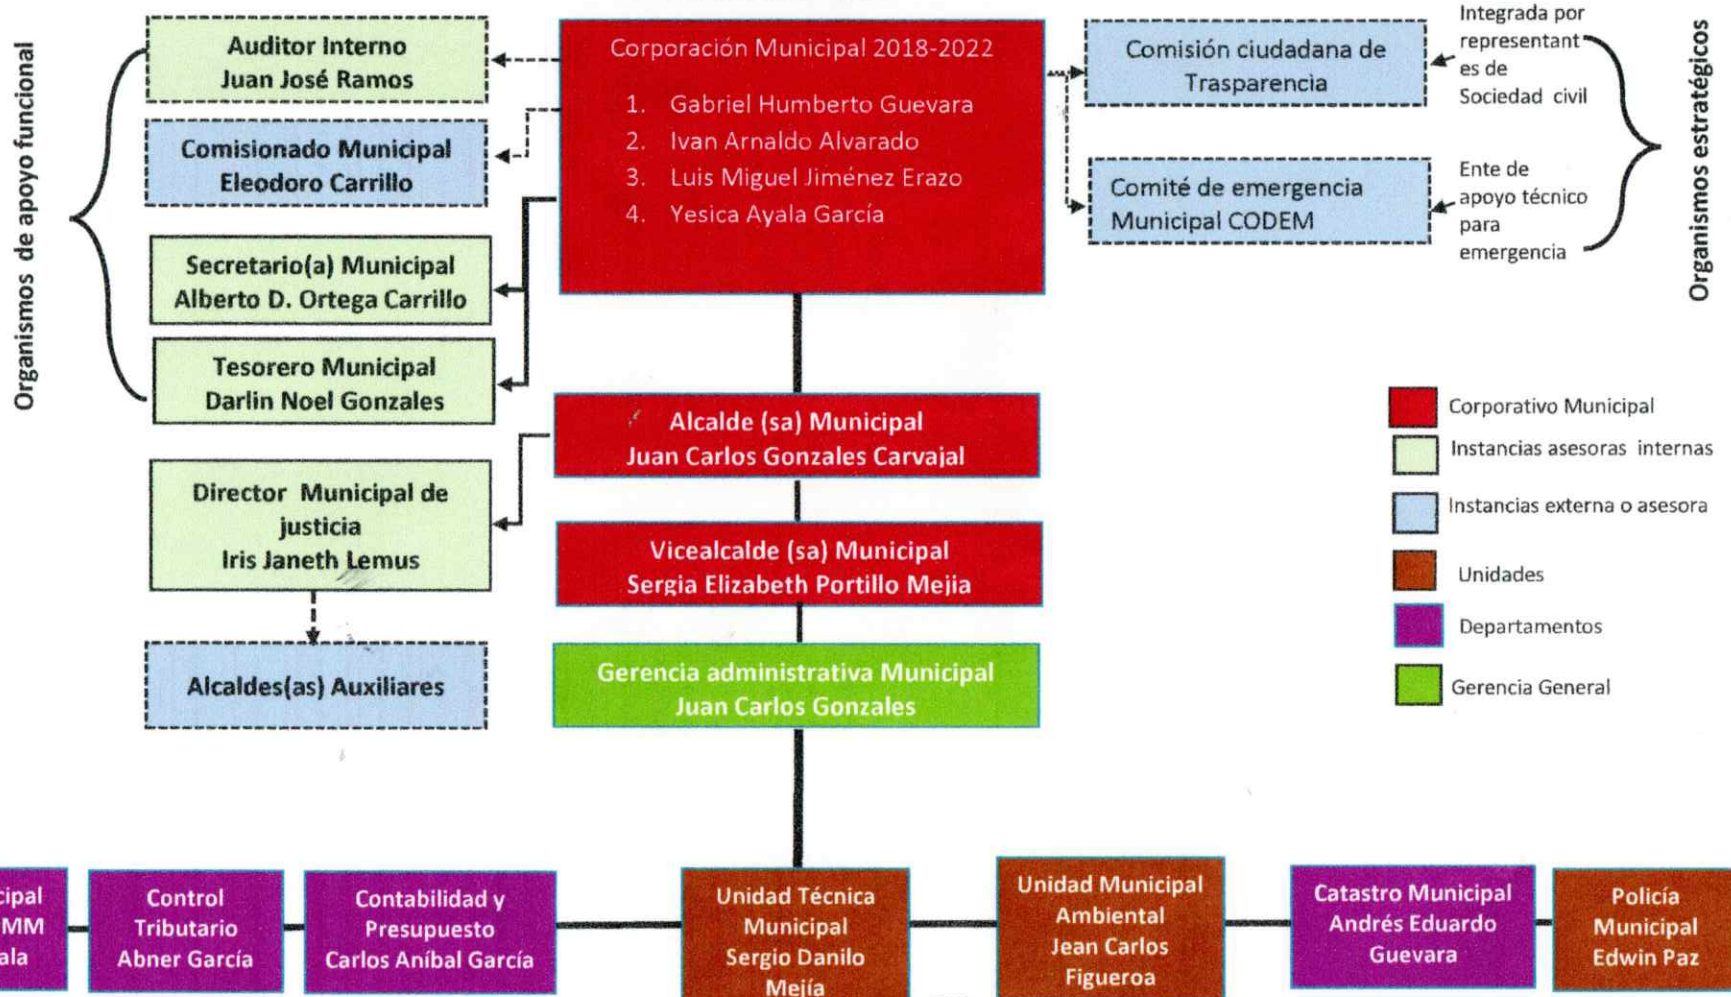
Organismos de apoyo funcional

Auditor Interno
Juan José Ramos

Comisionado Municipal
Eleodoro Carrillo

Secretario(a) Municipal
Alberto D. Ortega Carrillo

Tesorero Municipal
Darlin Noel Gonzales

Director Municipal de justicia
Iris Janeth Lemus

Alcaldes(as) Auxiliares

Corporación Municipal 2018-2022

1. Gabriel Humberto Guevara
2. Ivan Arnaldo Alvarado
3. Luis Miguel Jiménez Erazo
4. Yesica Ayala García

Alcalde (sa) Municipal
Juan Carlos Gonzales Carvajal

Vicealcalde (sa) Municipal
Sergia Elizabeth Portillo Mejia

Gerencia administrativa Municipal
Juan Carlos Gonzales

Comisión ciudadana de Trasparencia

Integrada por representantes de Sociedad civil

Comité de emergencia Municipal CODEM

Ente de apoyo técnico para emergencia

Organismos estratégicos

Corporativo Municipal
Instancias asesoras internas
Instancias externa o asesora
Unidades
Departamentos
Gerencia General

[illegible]cipal
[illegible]MM
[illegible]ala

Control Tributario
Abner García

Contabilidad y Presupuesto
Carlos Aníbal García

Unidad Técnica Municipal
Sergio Danilo Mejía

Unidad Municipal Ambiental
Jean Carlos Figueroa

Catastro Municipal
Andrés Eduardo Guevara

Policía Municipal
Edwin Paz